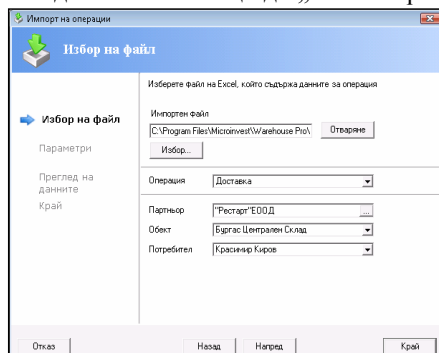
Импорт на операции

Избор на файл

Избор на файл

Параметри

Преглед на данните

Край

Изберете файл на Excel, който съдържа данните за операция

Импортен файл

C:\Program Files\Microinvest\Warehouse Pro\

Отваряне

Избор...

Операция

Доставка

Партньор

"Рестарт"ЕООД

...

Обект

Бургас Централен Склад

Потребител

Красимир Киров

Отказ

Назад

Напред

Край